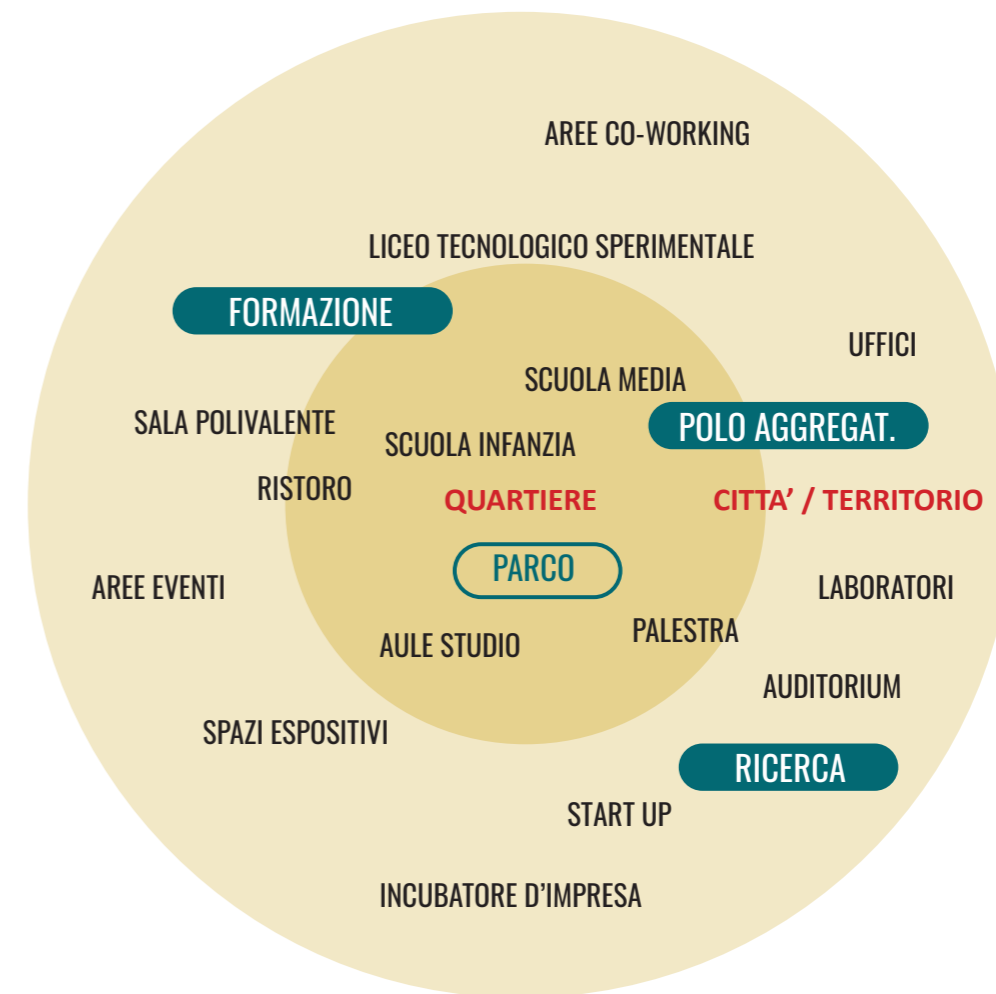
AREE CO-WORKING

LICEO TECNOLOGICO SPERIMENTALE

FORMAZIONE

UFFICI

SCUOLA MEDIA

SALA POLIVALENTE

POLO AGGREGAT.

SCUOLA INFANZIA

RISTORO

QUARTIERE

CITTA' / TERRITORIO

PARCO

AREE EVENTI

LABORATORI

PALESTRA

AULE STUDIO

AUDITORIUM

SPAZI ESPOSITIVI

RICERCA

START UP

INCUBATORE D'IMPRESA